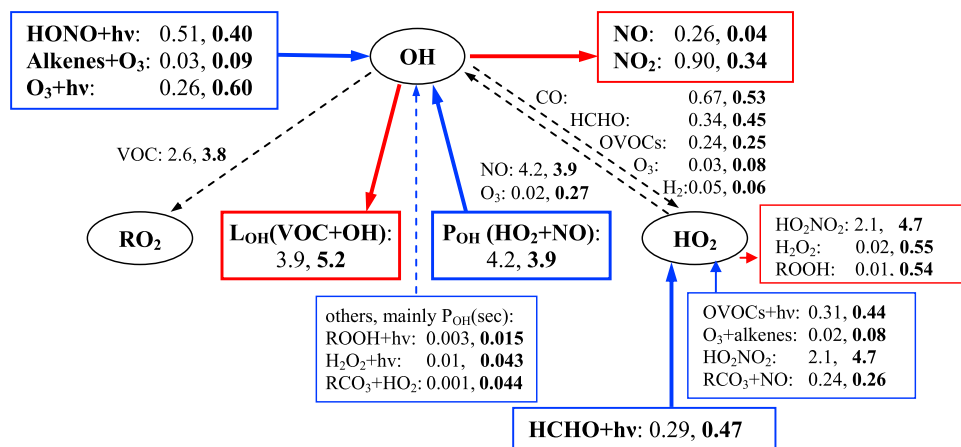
HONO+hv: 0.51, **0.40**
Alkenes+O$_3$: 0.03, **0.09**
O$_3$+hv: 0.26, **0.60**

OH

NO: 0.26, **0.04**
NO$_2$: 0.90, **0.34**

CO: 0.67, **0.53**
HCHO: 0.34, **0.45**
OVOCs: 0.24, **0.25**
O$_3$: 0.03, **0.08**
H$_2$:0.05, **0.06**

VOC: 2.6, **3.8**

NO: 4.2, **3.9**
O$_3$: 0.02, **0.27**

RO$_2$

L$_{OH}$(VOC+OH): 3.9, **5.2**

P$_{OH}$ (HO$_2$+NO): 4.2, **3.9**

HO$_2$

HO$_2$NO$_2$: 2.1, **4.7**
H$_2$O$_2$: 0.02, **0.55**
ROOH: 0.01. **0.54**

others, mainly P$_{OH}$(sec):
ROOH+hv: 0.003, **0.015**
H$_2$O$_2$+hv: 0.01, **0.043**
RCO$_3$+HO$_2$: 0.001, **0.044**

OVOCs+hv: 0.31, **0.44**
O$_3$+alkenes: 0.02, **0.08**
HO$_2$NO$_2$: 2.1, **4.7**
RCO$_3$+NO: 0.24, **0.26**

HCHO+hv: 0.29, **0.47**